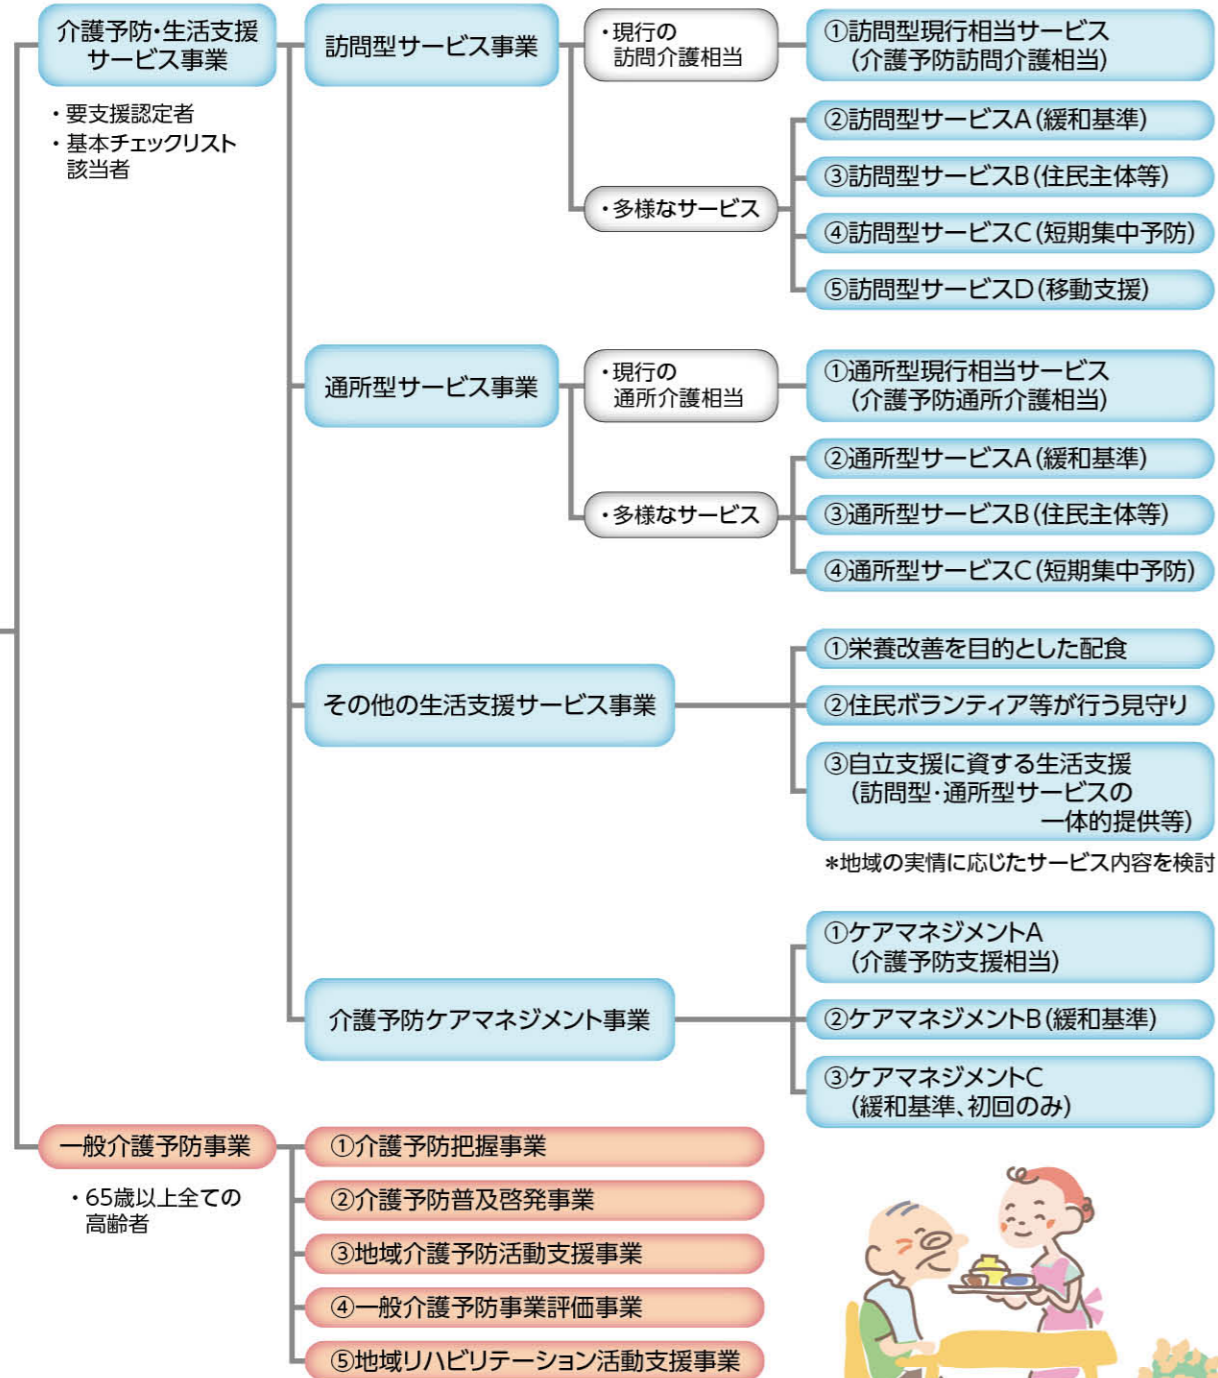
介護予防・生活支援サービス事業

・要支援認定者
・基本チェックリスト該当者

訪問型サービス事業

・現行の訪問介護相当

①訪問型現行相当サービス（介護予防訪問介護相当）

・多様なサービス

②訪問型サービスA（緩和基準）
③訪問型サービスB（住民主体等）
④訪問型サービスC（短期集中予防）
⑤訪問型サービスD（移動支援）

通所型サービス事業

・現行の通所介護相当

①通所型現行相当サービス（介護予防通所介護相当）

・多様なサービス

②通所型サービスA（緩和基準）
③通所型サービスB（住民主体等）
④通所型サービスC（短期集中予防）

その他の生活支援サービス事業

①栄養改善を目的とした配食
②住民ボランティア等が行う見守り
③自立支援に資する生活支援（訪問型・通所型サービスの一体的提供等）

＊地域の実情に応じたサービス内容を検討

介護予防ケアマネジメント事業

①ケアマネジメントA（介護予防支援相当）
②ケアマネジメントB（緩和基準）
③ケアマネジメントC（緩和基準、初回のみ）

一般介護予防事業

・65歳以上全ての高齢者

①介護予防把握事業
②介護予防普及啓発事業
③地域介護予防活動支援事業
④一般介護予防事業評価事業
⑤地域リハビリテーション活動支援事業